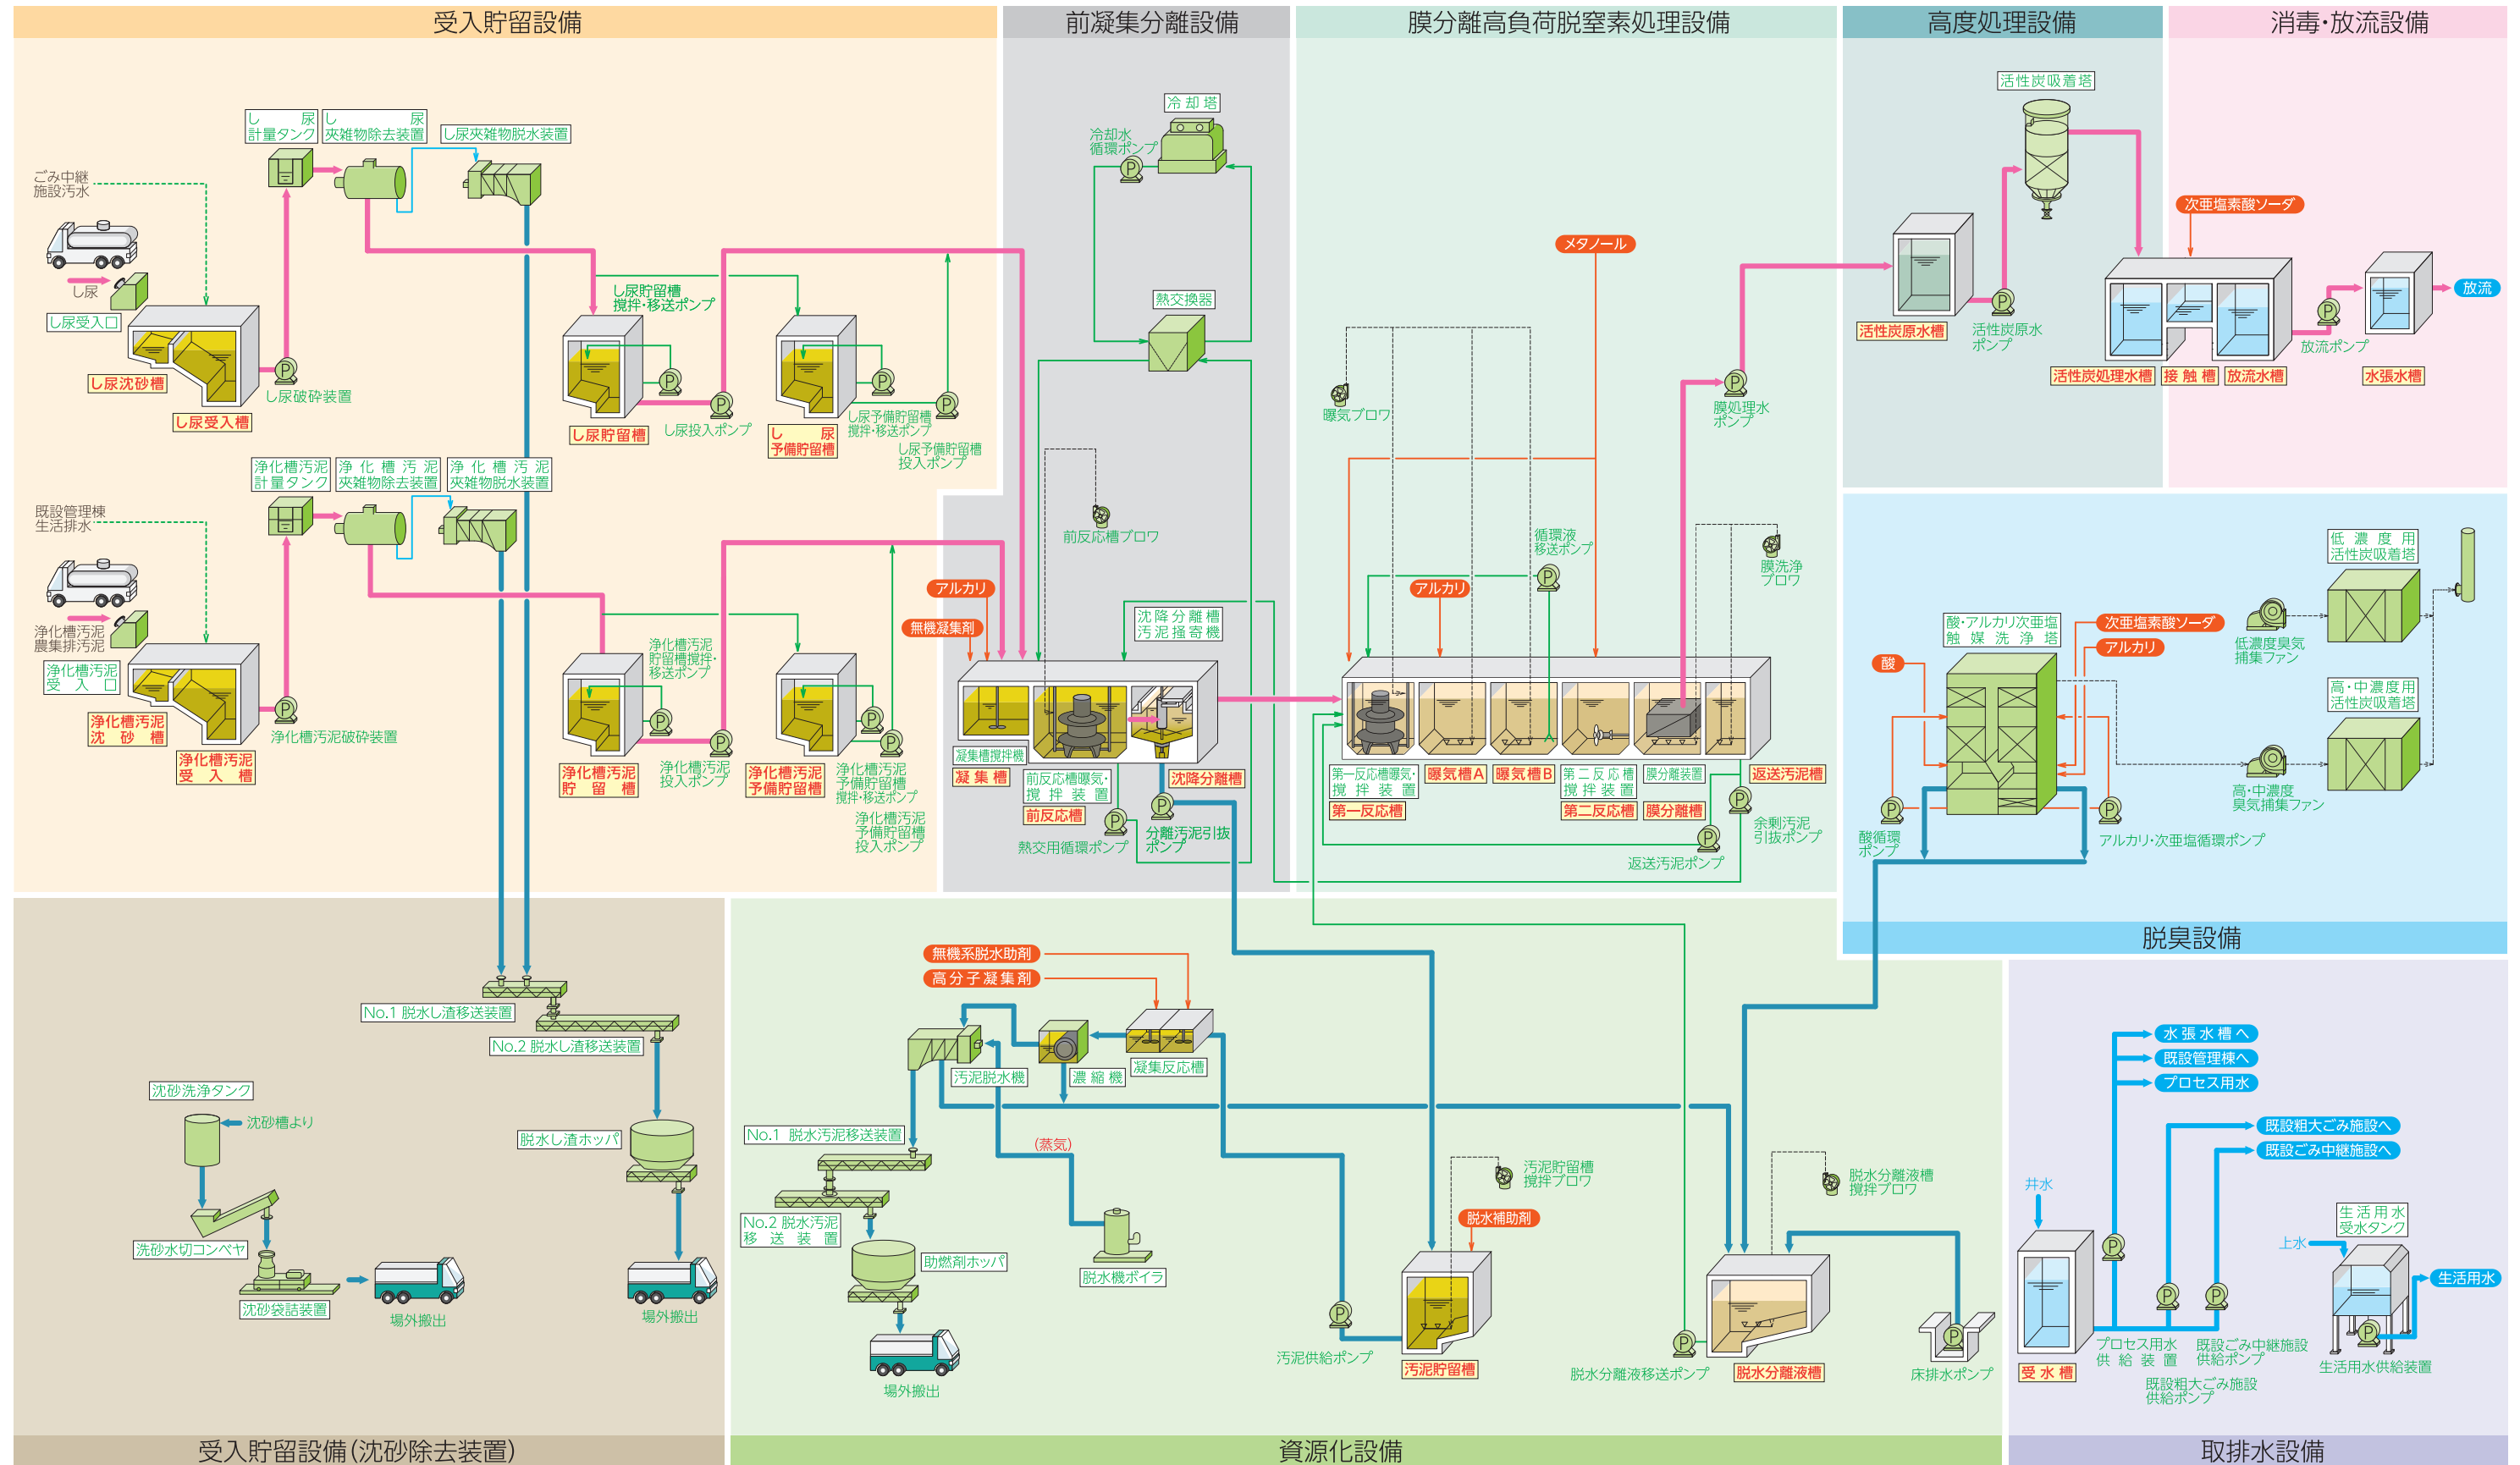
受入貯留設備

前凝集分離設備

膜分離高負荷脱窒素処理設備

高度処理設備

消毒・放流設備

し尿計量タンク
し尿夾雑物除去装置
し尿夾雑物脱水装置
ごみ中継施設汚水
し尿
し尿受入口
し尿沈砂槽
し尿受入槽
し尿破砕装置
し尿貯留槽撹拌・移送ポンプ
し尿貯留槽
し尿投入ポンプ
し尿予備貯留槽
し尿予備貯留槽撹拌・移送ポンプ
し尿予備貯留槽投入ポンプ

浄化槽汚泥計量タンク
浄化槽汚泥夾雑物除去装置
浄化槽汚泥夾雑物脱水装置
既設管理棟生活排水
浄化槽汚泥農集排汚泥
浄化槽汚泥受入口
浄化槽汚泥沈砂槽
浄化槽汚泥受入槽
浄化槽汚泥破砕装置
浄化槽汚泥貯留槽撹拌・移送ポンプ
浄化槽汚泥貯留槽
浄化槽汚泥投入ポンプ
浄化槽汚泥予備貯留槽
浄化槽汚泥予備貯留槽撹拌・移送ポンプ
浄化槽汚泥予備貯留槽投入ポンプ

冷却塔
冷却水循環ポンプ
熱交換器
前反応槽ブロワ
アルカリ
無機凝集剤
沈降分離槽汚泥掻寄機
凝集槽撹拌機
凝集槽
前反応槽曝気・撹拌装置
前反応槽
沈降分離槽
熱交用循環ポンプ
分離汚泥引抜ポンプ

メタノール
曝気ブロワ
循環液移送ポンプ
アルカリ
膜処理水ポンプ
膜洗浄ブロワ
第一反応槽曝気・撹拌装置
第一反応槽
曝気槽A
曝気槽B
第二反応槽撹拌装置
第二反応槽
膜分離装置
膜分離槽
返送汚泥槽
余剰汚泥引抜ポンプ
返送汚泥ポンプ

活性炭吸着塔
活性炭原水槽
活性炭原水ポンプ
次亜塩素酸ソーダ
活性炭処理水槽
接触槽
放流水槽
放流ポンプ
水張水槽
放流

低濃度用活性炭吸着塔
酸・アルカリ次亜塩触媒洗浄塔
次亜塩素酸ソーダ
アルカリ
酸
低濃度臭気捕集ファン
高・中濃度用活性炭吸着塔
高・中濃度臭気捕集ファン
酸循環ポンプ
アルカリ・次亜塩循環ポンプ
脱臭設備

No.1 脱水し渣移送装置
No.2 脱水し渣移送装置
沈砂洗浄タンク
沈砂槽より
脱水し渣ホッパ
洗砂水切コンベヤ
沈砂袋詰装置
場外搬出
場外搬出
受入貯留設備(沈砂除去装置)

無機系脱水助剤
高分子凝集剤
汚泥脱水機
濃縮機
凝集反応槽
No.1 脱水汚泥移送装置
No.2 脱水汚泥移送装置
(蒸気)
助燃剤ホッパ
脱水機ボイラ
場外搬出
汚泥貯留槽撹拌ブロワ
脱水補助剤
汚泥供給ポンプ
汚泥貯留槽
脱水分離液槽撹拌ブロワ
脱水分離液移送ポンプ
脱水分離液槽
床排水ポンプ
資源化設備

水張槽へ
既設管理棟へ
プロセス用水
既設粗大ごみ施設へ
既設ごみ中継施設へ
井水
上水
生活用水受水タンク
生活用水
受水槽
プロセス用水供給装置
既設ごみ中継施設供給ポンプ
既設粗大ごみ施設供給ポンプ
生活用水供給装置
取排水設備